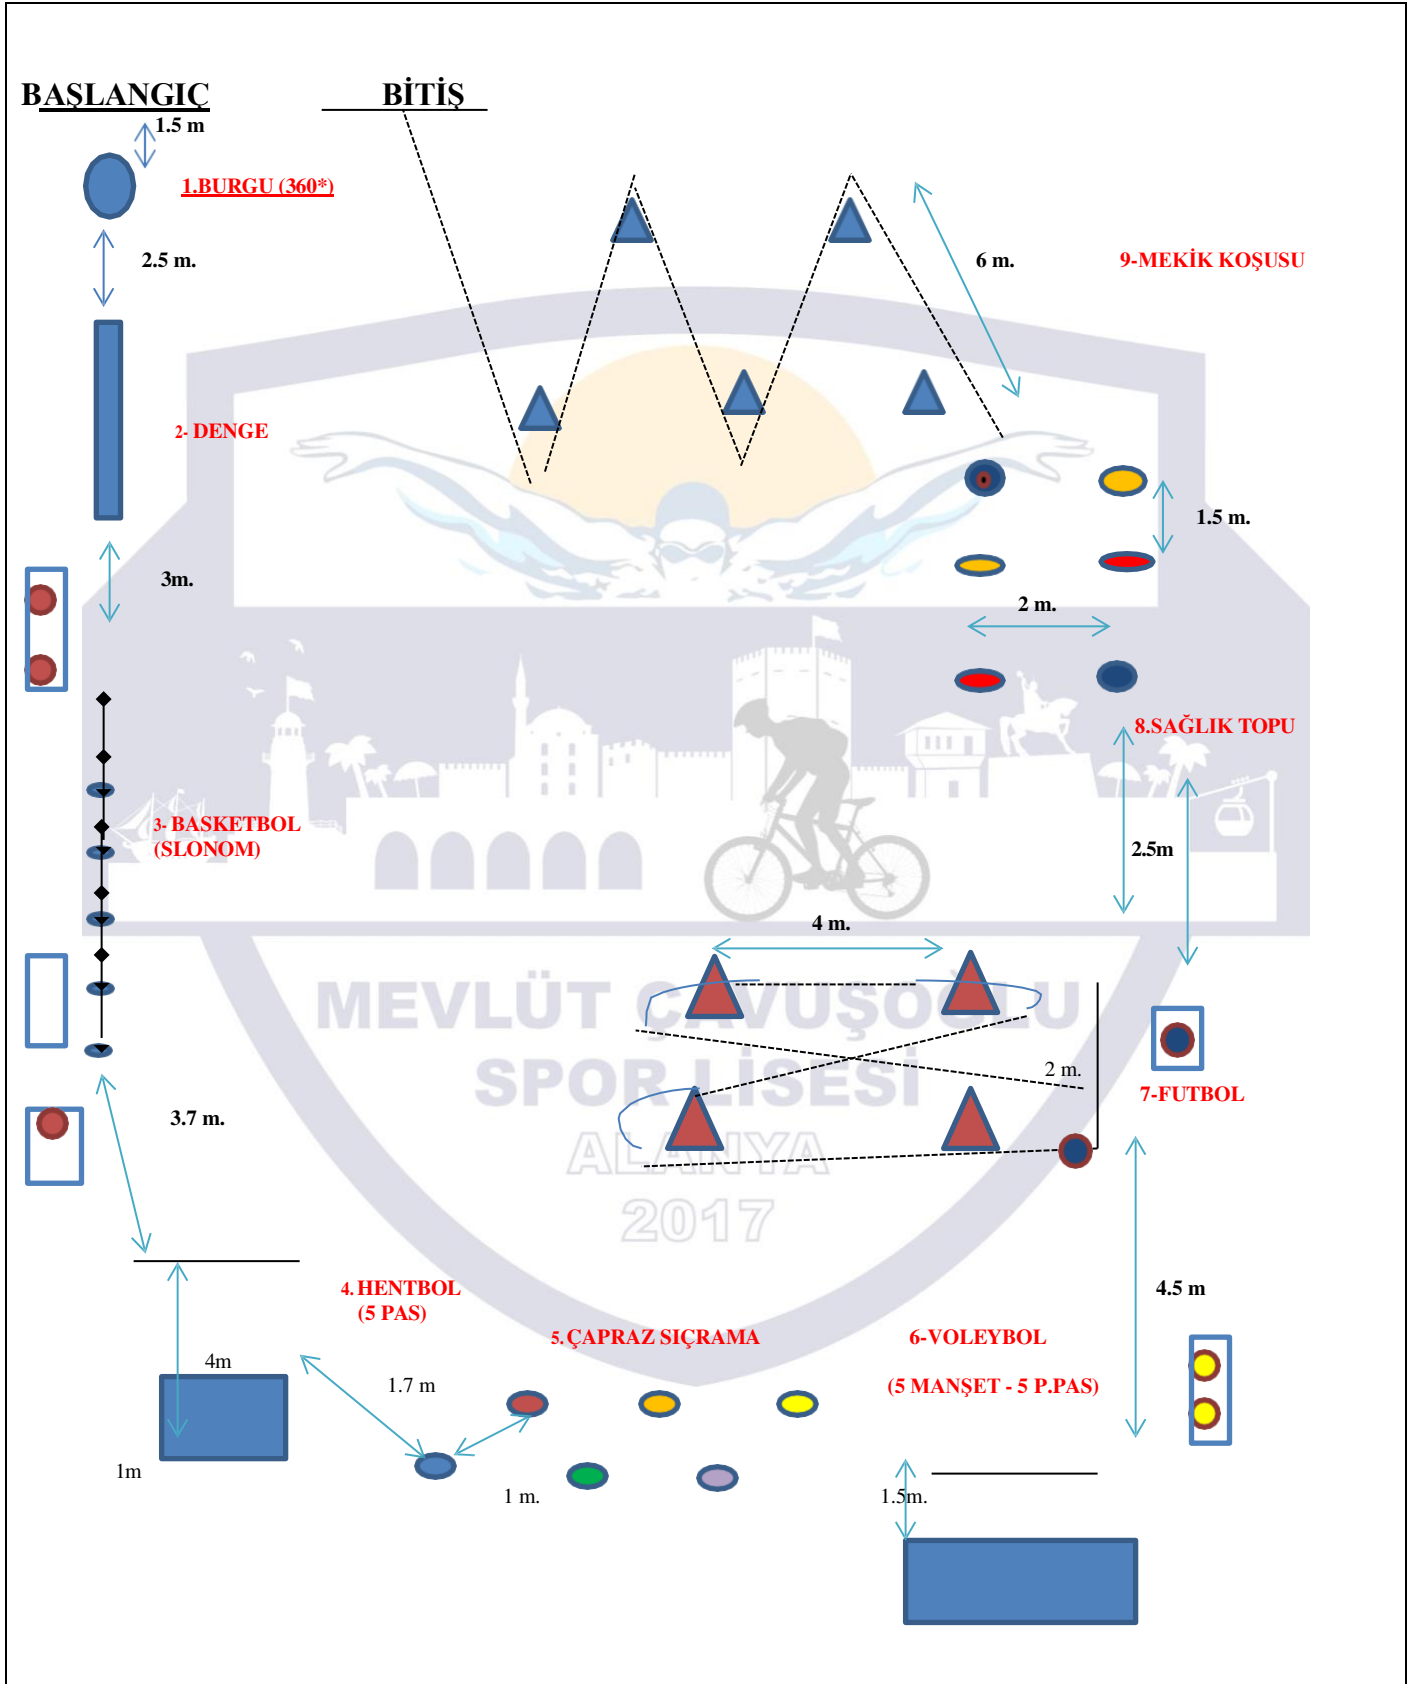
BAŞLANGIÇ

BİTİŞ

1.5 m

1.BURGU (360*)

2.5 m.

6 m.

9-MEKİK KOŞUSU

2- DENGE

1.5 m.

3m.

2 m.

8.SAĞLIK TOPU

3- BASKETBOL (SLONOM)

2.5m

4 m.

MEVLÜT ÇAVUŞOĞLU SPOR LİSESİ ALANYA 2017

2 m.

7-FUTBOL

3.7 m.

4.5 m

4. HENTBOL (5 PAS)

5. ÇAPRAZ SIÇRAMA

6-VOLEYBOL

(5 MANŞET - 5 P.PAS)

4m

1.7 m

1m

1 m.

1.5m.